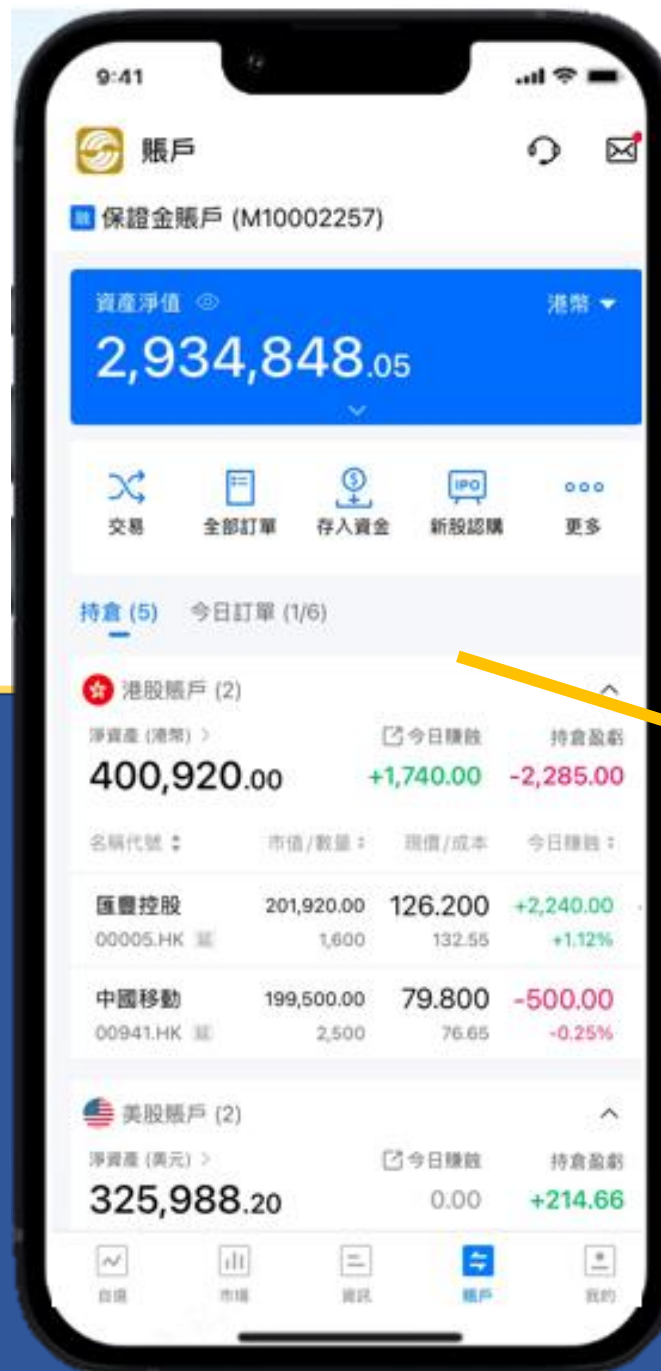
9:41

賬戶

保證金賬戶 (M10002257)

資產淨值

港幣

2,934,848.05

交易
全部訂單
存入資金
新股認購
更多

持倉 (5)
今日訂單 (1/6)

港股賬戶 (2)

淨資產 (港幣) >
今日賺蝕
持倉盈虧

400,920.00
+1,740.00
-2,285.00

| 名稱代號 | 市值/數量 | 現價/成本 | 今日賺蝕 |
|---|---|---|---|
| 匯豐控股 00005.HK | 201,920.00 1,600 | 126.200 132.55 | +2,240.00 +1.12% |
| 中國移動 00941.HK | 199,500.00 2,500 | 79.800 76.65 | -500.00 -0.25% |

美股賬戶 (2)

淨資產 (美元) >
今日賺蝕
持倉盈虧

325,988.20
0.00
+214.66

自選
市場
資訊
賬戶
我的